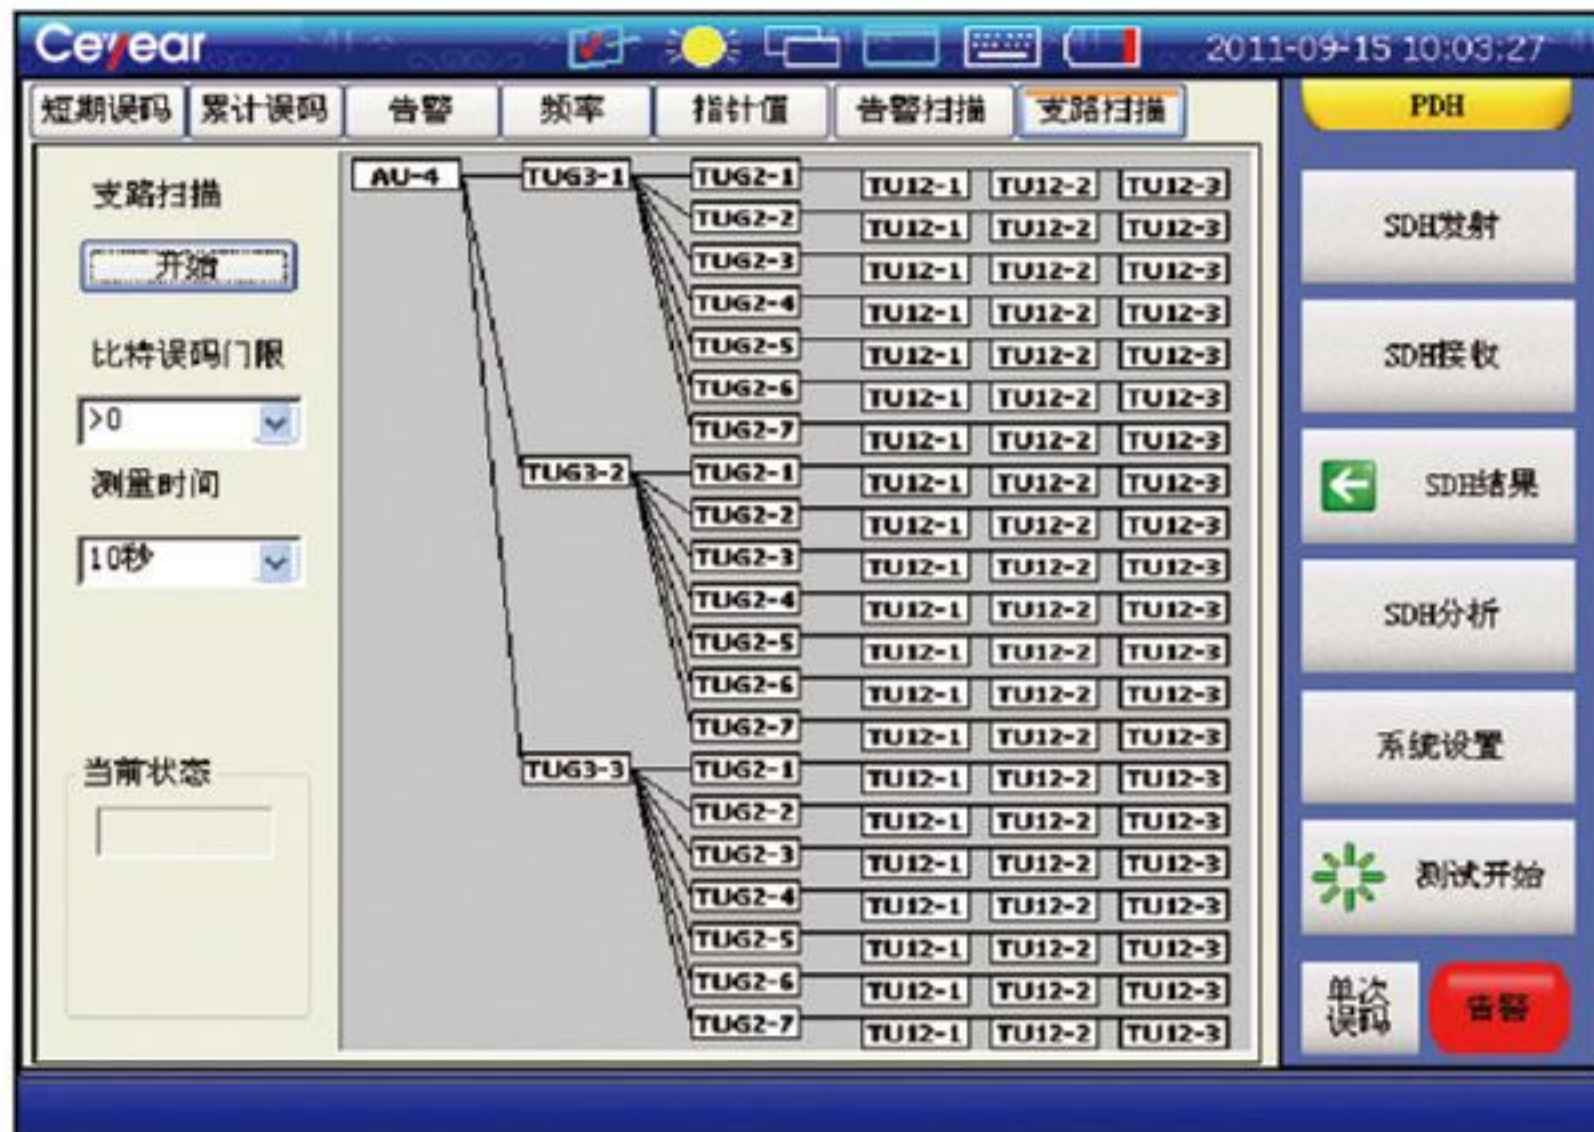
Ceyear 2011-09-15 10:03:27

短期误码 | 累计误码 | 告警 | 频率 | 指针值 | 告警扫描 | 支路扫描

PDH

支路扫描

开始

比特误码门限

>0

测量时间

10秒

当前状态

AU-4

TUG3-1
TUG2-1 TU12-1 TU12-2 TU12-3
TUG2-2 TU12-1 TU12-2 TU12-3
TUG2-3 TU12-1 TU12-2 TU12-3
TUG2-4 TU12-1 TU12-2 TU12-3
TUG2-5 TU12-1 TU12-2 TU12-3
TUG2-6 TU12-1 TU12-2 TU12-3
TUG2-7 TU12-1 TU12-2 TU12-3

TUG3-2
TUG2-1 TU12-1 TU12-2 TU12-3
TUG2-2 TU12-1 TU12-2 TU12-3
TUG2-3 TU12-1 TU12-2 TU12-3
TUG2-4 TU12-1 TU12-2 TU12-3
TUG2-5 TU12-1 TU12-2 TU12-3
TUG2-6 TU12-1 TU12-2 TU12-3
TUG2-7 TU12-1 TU12-2 TU12-3

TUG3-3
TUG2-1 TU12-1 TU12-2 TU12-3
TUG2-2 TU12-1 TU12-2 TU12-3
TUG2-3 TU12-1 TU12-2 TU12-3
TUG2-4 TU12-1 TU12-2 TU12-3
TUG2-5 TU12-1 TU12-2 TU12-3
TUG2-6 TU12-1 TU12-2 TU12-3
TUG2-7 TU12-1 TU12-2 TU12-3

SDH发射

SDH接收

SDH结果

SDH分析

系统设置

测试开始

单次误码

告警